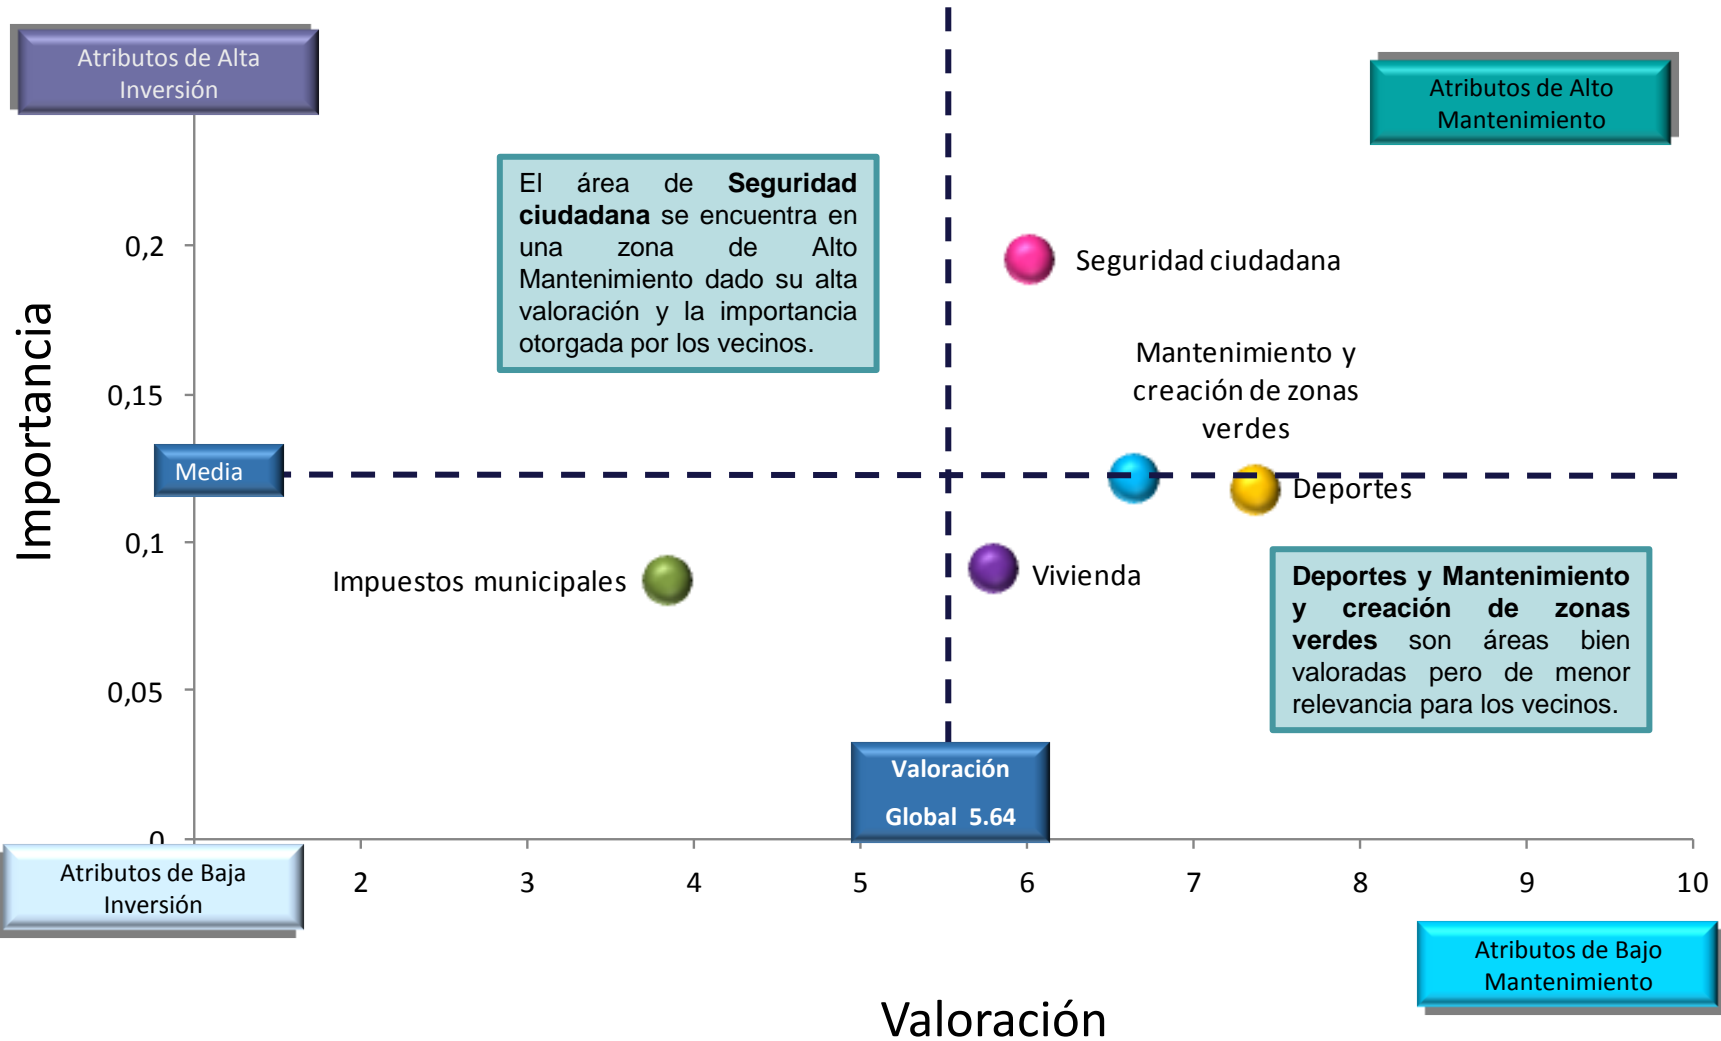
Atributos de Alta Inversión

Atributos de Alto Mantenimiento

El área de **Seguridad ciudadana** se encuentra en una zona de Alto Mantenimiento dado su alta valoración y la importancia otorgada por los vecinos.

Importancia

0,2

0,15

0,1

0,05

0

Media

Seguridad ciudadana

Mantenimiento y creación de zonas verdes

Deportes

Impuestos municipales

Vivienda

**Deportes y Mantenimiento y creación de zonas verdes** son áreas bien valoradas pero de menor relevancia para los vecinos.

Valoración Global 5.64

Atributos de Baja Inversión

2 3 4 5 6 7 8 9 10

Atributos de Bajo Mantenimiento

Valoración